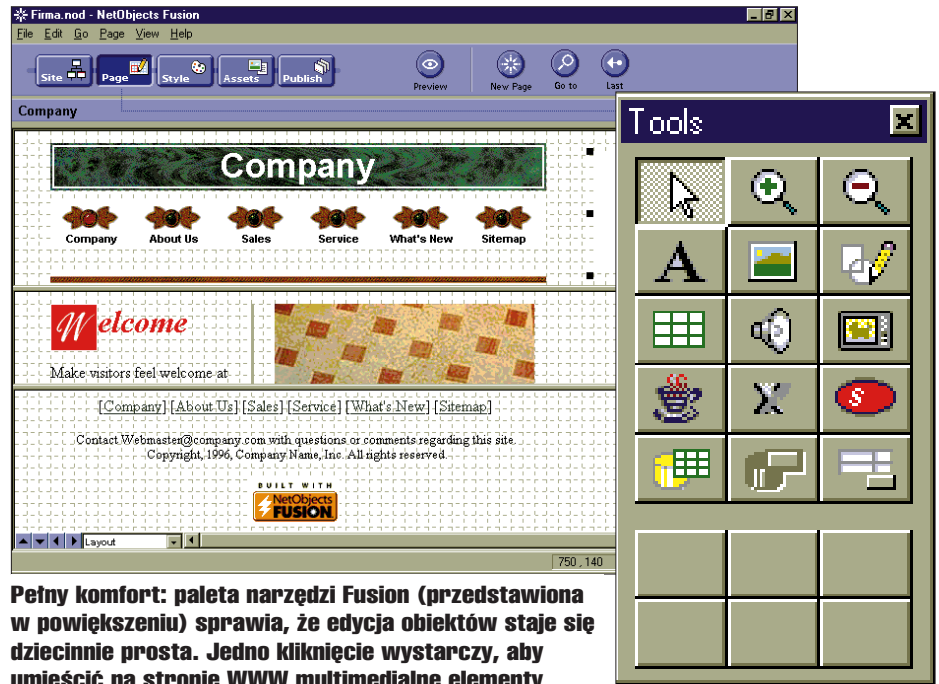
Firma.nod - NetObjects Fusion

File Edit Go Page View Help

Site Page Style Assets Publish Preview New Page Go to Last

Company

Company

Company About Us Sales Service What's New Sitemap

Welcome

Make visitors feel welcome at

[Company] [About Us] [Sales] [Service] [What's New] [Sitemap]

Contact Webmaster@company.com with questions or comments regarding this site. Copyright, 1996, Company Name, Inc. All rights reserved.

BUILT WITH NetObjects FUSION

Layout

750 , 140

Tools

S

Pełny komfort: paleta narzędzi Fusion (przedstawiona w powiększeniu) sprawia, że edycja obiektów staje się dziecinnie prosta. Jedno kliknięcie wystarczy, aby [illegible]